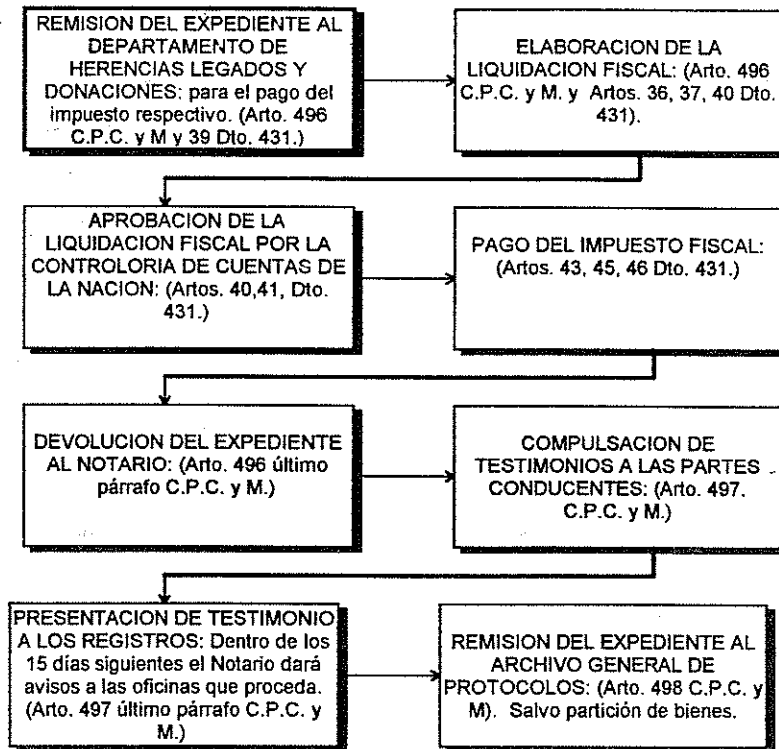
REMISION DEL EXPEDIENTE AL DEPARTAMENTO DE HERENCIAS LEGADOS Y DONACIONES: para el pago del impuesto respectivo. (Arto. 496 C.P.C. y M y 39 Dto. 431.)

ELABORACION DE LA LIQUIDACION FISCAL: (Arto. 496 C.P.C. y M. y Artos. 36, 37, 40 Dto. 431).

APROBACION DE LA LIQUIDACION FISCAL POR LA CONTROLORIA DE CUENTAS DE LA NACION: (Artos. 40,41, Dto. 431.)

PAGO DEL IMPUESTO FISCAL: (Artos. 43, 45, 46 Dto. 431.)

DEVOLUCION DEL EXPEDIENTE AL NOTARIO: (Arto. 496 último párrafo C.P.C. y M.)

COMPULSACION DE TESTIMONIOS A LAS PARTES CONDUCENTES: (Arto. 497. C.P.C. y M.)

PRESENTACION DE TESTIMONIO A LOS REGISTROS: Dentro de los 15 días siguientes el Notario dará avisos a las oficinas que proceda. (Arto. 497 último párrafo C.P.C. y M.)

REMISION DEL EXPEDIENTE AL ARCHIVO GENERAL DE PROTOCOLOS: (Arto. 498 C.P.C. y M). Salvo partición de bienes.